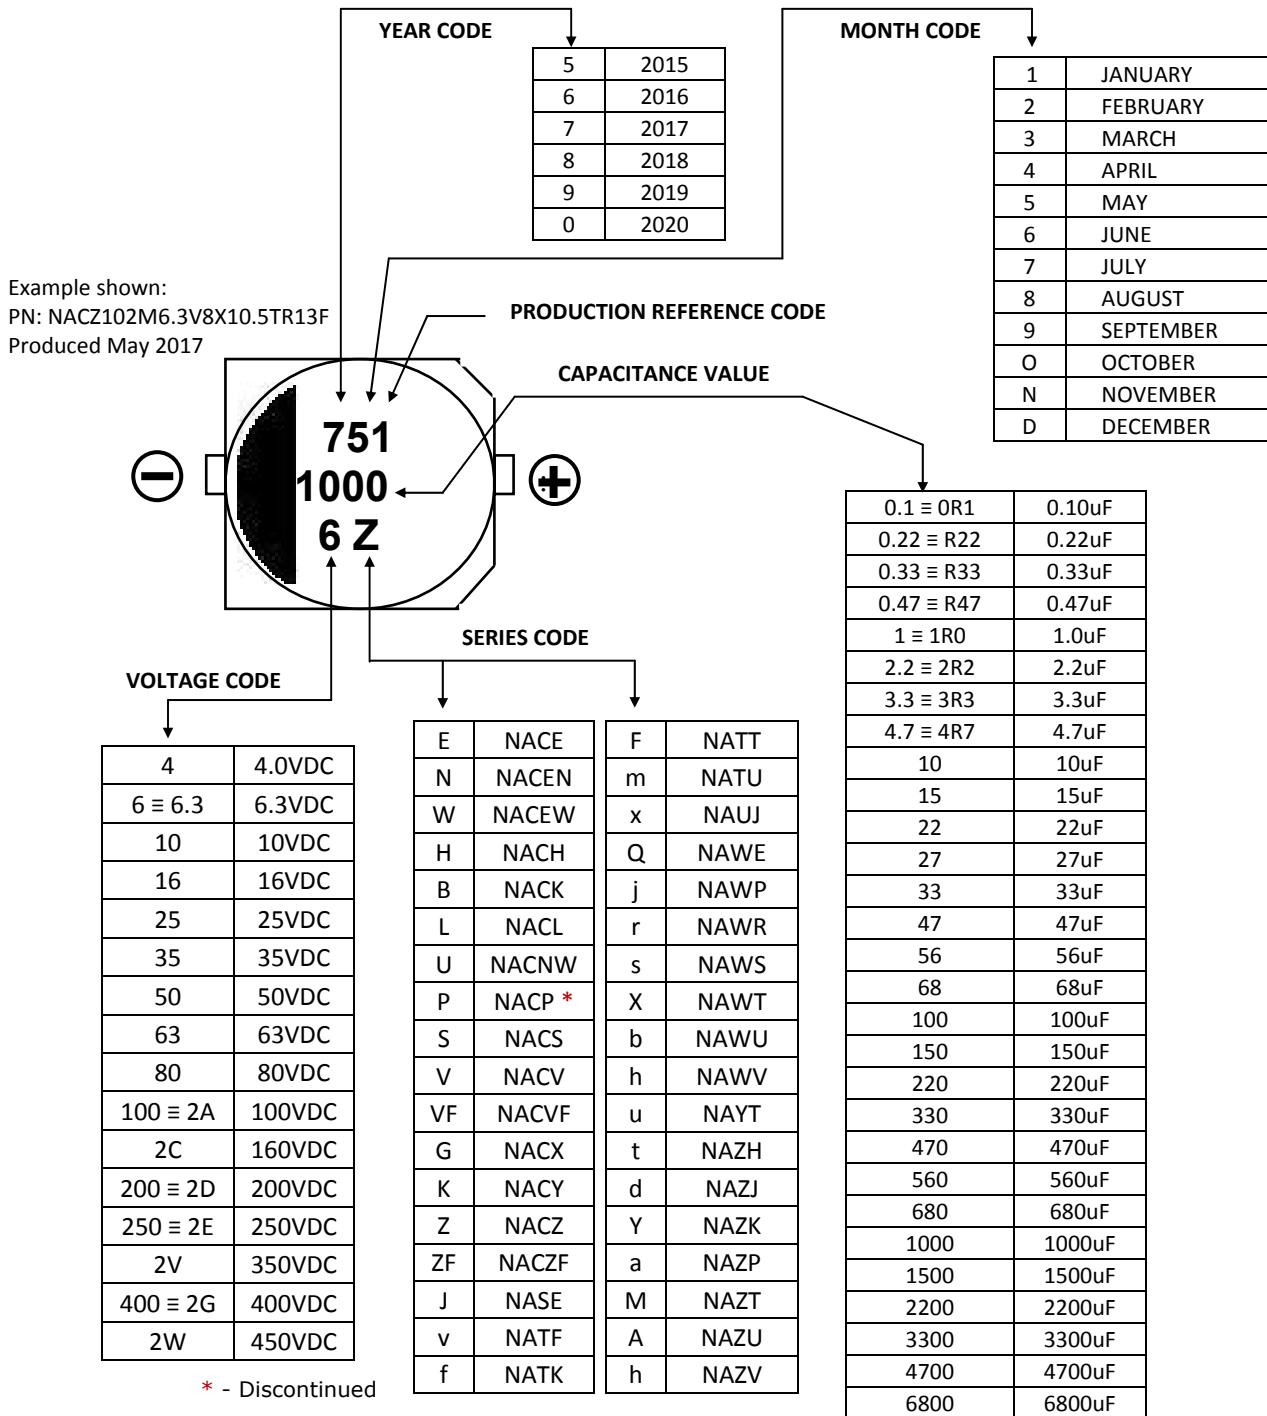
YEAR CODE

| 5 | 2015 |
|---|---|
| 6 | 2016 |
| 7 | 2017 |
| 8 | 2018 |
| 9 | 2019 |
| 0 | 2020 |

MONTH CODE

| 1 | JANUARY |
|---|---|
| 2 | FEBRUARY |
| 3 | MARCH |
| 4 | APRIL |
| 5 | MAY |
| 6 | JUNE |
| 7 | JULY |
| 8 | AUGUST |
| 9 | SEPTEMBER |
| O | OCTOBER |
| N | NOVEMBER |
| D | DECEMBER |

Example shown:
PN: NACZ102M6.3V8X10.5TR13F
Produced May 2017

PRODUCTION REFERENCE CODE

CAPACITANCE VALUE

751
1000
6 Z

SERIES CODE

VOLTAGE CODE

| 4 | 4.0VDC |
|---|---|
| 6 ≡ 6.3 | 6.3VDC |
| 10 | 10VDC |
| 16 | 16VDC |
| 25 | 25VDC |
| 35 | 35VDC |
| 50 | 50VDC |
| 63 | 63VDC |
| 80 | 80VDC |
| 100 ≡ 2A | 100VDC |
| 2C | 160VDC |
| 200 ≡ 2D | 200VDC |
| 250 ≡ 2E | 250VDC |
| 2V | 350VDC |
| 400 ≡ 2G | 400VDC |
| 2W | 450VDC |

| E | NACE |
|---|---|
| N | NACEN |
| W | NACEW |
| H | NACH |
| B | NACK |
| L | NACL |
| U | NACNW |
| P | NACP * |
| S | NACS |
| V | NACV |
| VF | NACVF |
| G | NACX |
| K | NACY |
| Z | NACZ |
| ZF | NACZF |
| J | NASE |
| v | NATF |
| f | NATK |

| F | NATT |
|---|---|
| m | NATU |
| x | NAUJ |
| Q | NAWE |
| j | NAWP |
| r | NAWR |
| s | NAWS |
| X | NAWT |
| b | NAWU |
| h | NAWV |
| u | NAYT |
| t | NAZH |
| d | NAZJ |
| Y | NAZK |
| a | NAZP |
| M | NAZT |
| A | NAZU |
| h | NAZV |

| 0.1 ≡ 0R1 | 0.10uF |
|---|---|
| 0.22 ≡ R22 | 0.22uF |
| 0.33 ≡ R33 | 0.33uF |
| 0.47 ≡ R47 | 0.47uF |
| 1 ≡ 1R0 | 1.0uF |
| 2.2 ≡ 2R2 | 2.2uF |
| 3.3 ≡ 3R3 | 3.3uF |
| 4.7 ≡ 4R7 | 4.7uF |
| 10 | 10uF |
| 15 | 15uF |
| 22 | 22uF |
| 27 | 27uF |
| 33 | 33uF |
| 47 | 47uF |
| 56 | 56uF |
| 68 | 68uF |
| 100 | 100uF |
| 150 | 150uF |
| 220 | 220uF |
| 330 | 330uF |
| 470 | 470uF |
| 560 | 560uF |
| 680 | 680uF |
| 1000 | 1000uF |
| 1500 | 1500uF |
| 2200 | 2200uF |
| 3300 | 3300uF |
| 4700 | 4700uF |
| 6800 | 6800uF |

* - Discontinued